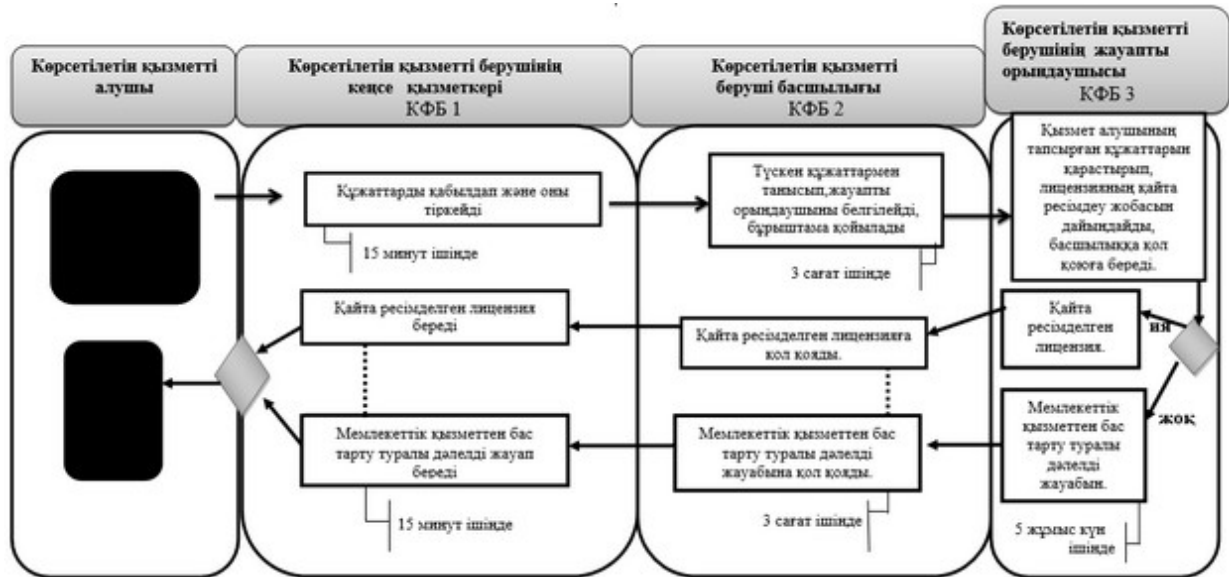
Көрсетілетін қызметті алушы

Көрсетілетін қызметті берушінің кеңсе қызметкері
КФБ 1

Көрсетілетін қызметті беруші басшылығы
КФБ 2

Көрсетілетін қызметті берушінің жауапты орындаушысы
КФБ 3

Құжаттарды қабылдап және оны тіркейді

15 минут ішінде

Түскен құжаттармен танысып,жауапты орындаушыны белгілейді, бұрыштама қойылады

3 сағат ішінде

Қызмет алушының тапсырған құжаттарын қарастырып, лицензияның қайта ресімдеу жобасын дайындайды, басшылыққа қол қоюға береді.

Қайта ресімделген лицензия береді

Қайта ресімделген лицензияға қол қояды.

Қайта ресімделген лицензия.

иә

жоқ

Мемлекеттік қызметтен бас тарту туралы дәлелді жауап береді

15 минут ішінде

Мемлекеттік қызметтен бас тарту туралы дәлелді жауабына қол қояды.

3 сағат ішінде

Мемлекеттік қызметтен бас тарту туралы дәлелді жауабын.

5 жұмыс күн ішінде